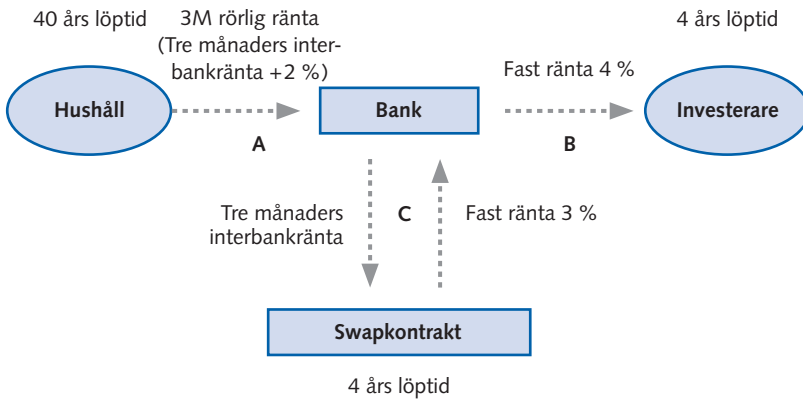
40 års löptid

3M rörlig ränta (Tre månaders interbankränta +2 %)

4 års löptid

Fast ränta 4 %

Hushåll

Bank

Investerare

A

B

Tre månaders interbankränta

C

Fast ränta 3 %

Swapkontrakt

4 års löptid